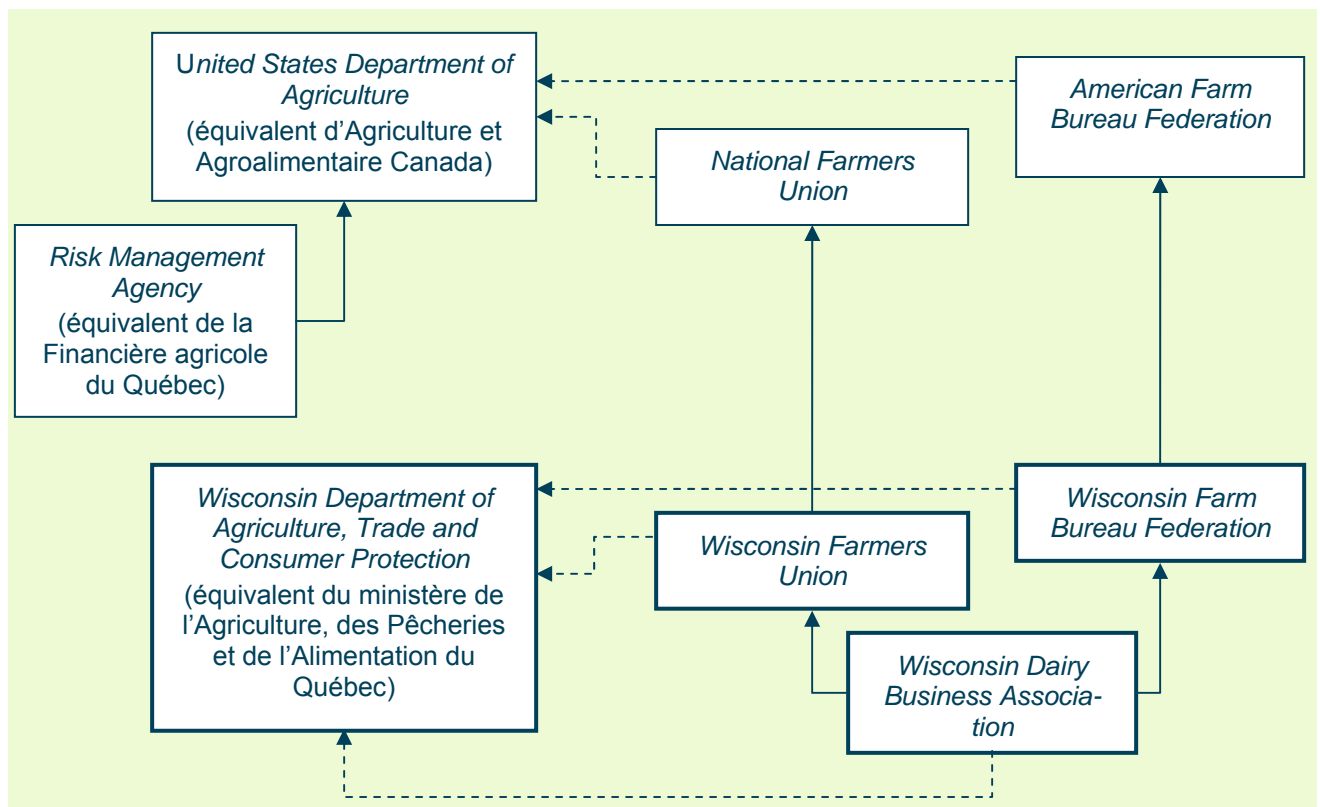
United States Department of Agriculture
(équivalent d'Agriculture et Agroalimentaire Canada)

American Farm Bureau Federation

National Farmers Union

Risk Management Agency
(équivalent de la Financière agricole du Québec)

Wisconsin Department of Agriculture, Trade and Consumer Protection
(équivalent du ministère de l'Agriculture, des Pêcheries et de l'Alimentation du Québec)

Wisconsin Farm Bureau Federation

Wisconsin Farmers Union

Wisconsin Dairy Business Association